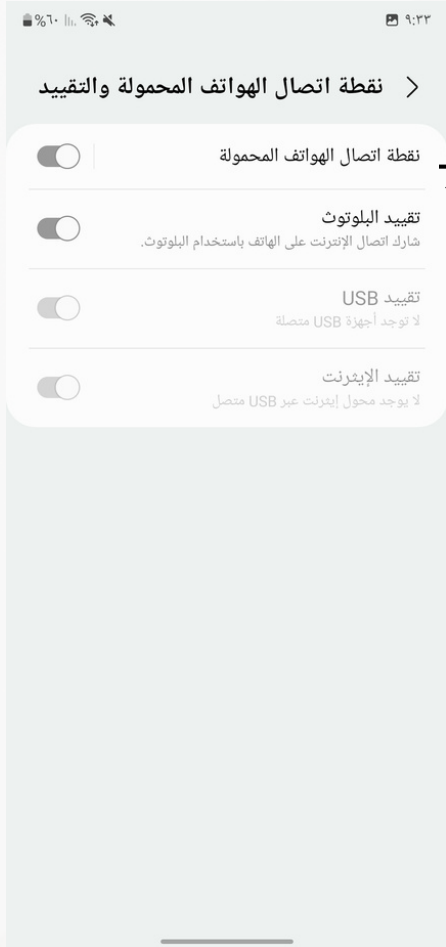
٦٠%

٩:٢٣

نقطة اتصال الهواتف المحمولة والتقييد

نقطة اتصال الهواتف المحمولة

تقييد البلوتوث
شارك اتصال الإنترنت على الهاتف باستخدام البلوتوث.

تقييد USB
لا توجد أجهزة USB متصلة

تقييد الإيثرنت
لا يوجد محول إيثرنت عبر USB متصل